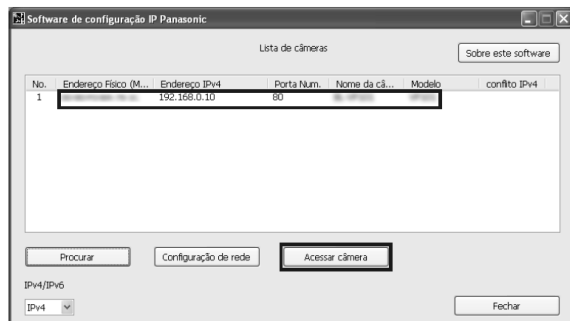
Software de configuração IP Panasonic

Lista de câmeras

Sobre este software

| No. | Endereço Físico (M... | Endereço IPv4 | Porta Num. | Nome da câ... | Modelo | conflito IPv4 |
|---|---|---|---|---|---|---|
| 1 | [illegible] | 192.168.0.10 | 80 | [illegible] | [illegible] | |

Procurar

Configuração de rede

Acessar câmera

IPv4/IPv6

IPv4

Fechar